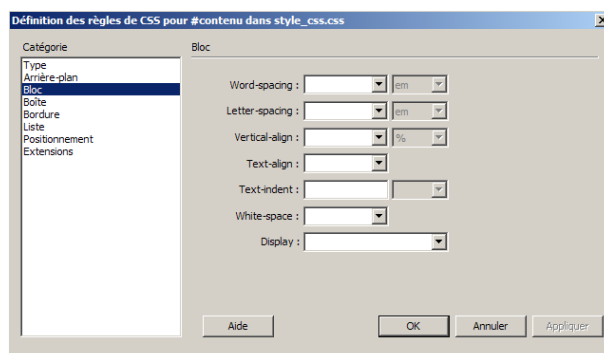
Définition des règles de CSS pour #contenu dans style_css.css

Catégorie

Type
Arrière-plan
Bloc
Boîte
Bordure
Liste
Positionnement
Extensions

Bloc

Word-spacing : em

Letter-spacing : em

Vertical-align : %

Text-align :

Text-indent :

White-space :

Display :

Aide

OK

Annuler

Appliquer